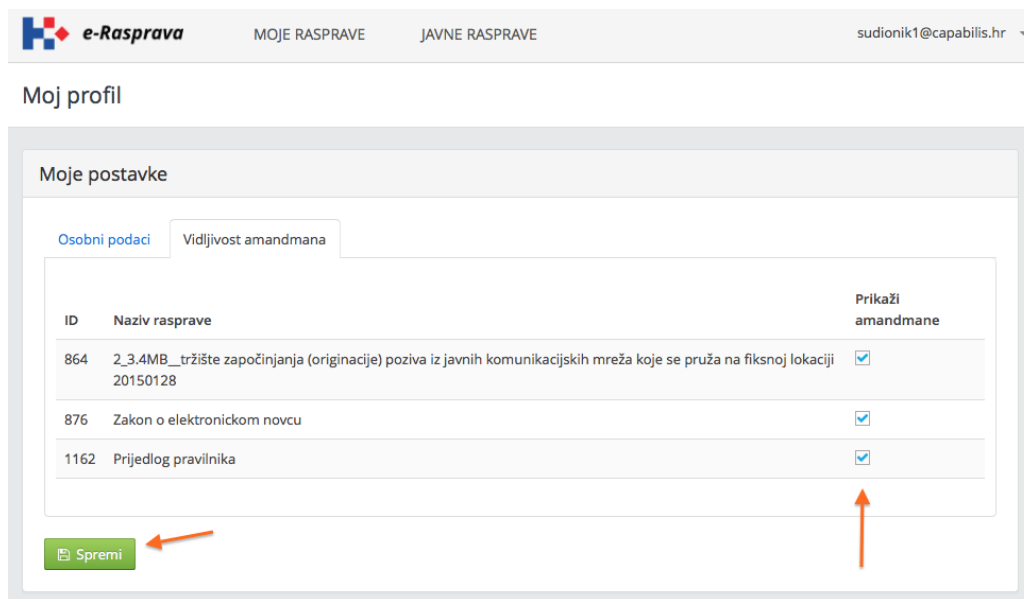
e-Rasprava MOJE RASPRAVE JAVNE RASPRAVE sudionik1@capabilis.hr

Moj profil

Moje postavke

Osobni podaci Vidljivost amandmana

| ID | Naziv rasprave | Prikaži amandmane |
|---|---|---|
| 864 | 2_3.4MB__tržište započinjanja (originacije) poziva iz javnih komunikacijskih mreža koje se pruža na fiksnoj lokaciji 20150128 | ☑ |
| 876 | Zakon o elektronickom novcu | ☑ |
| 1162 | Prijedlog pravilnika | ☑ |

Spremi